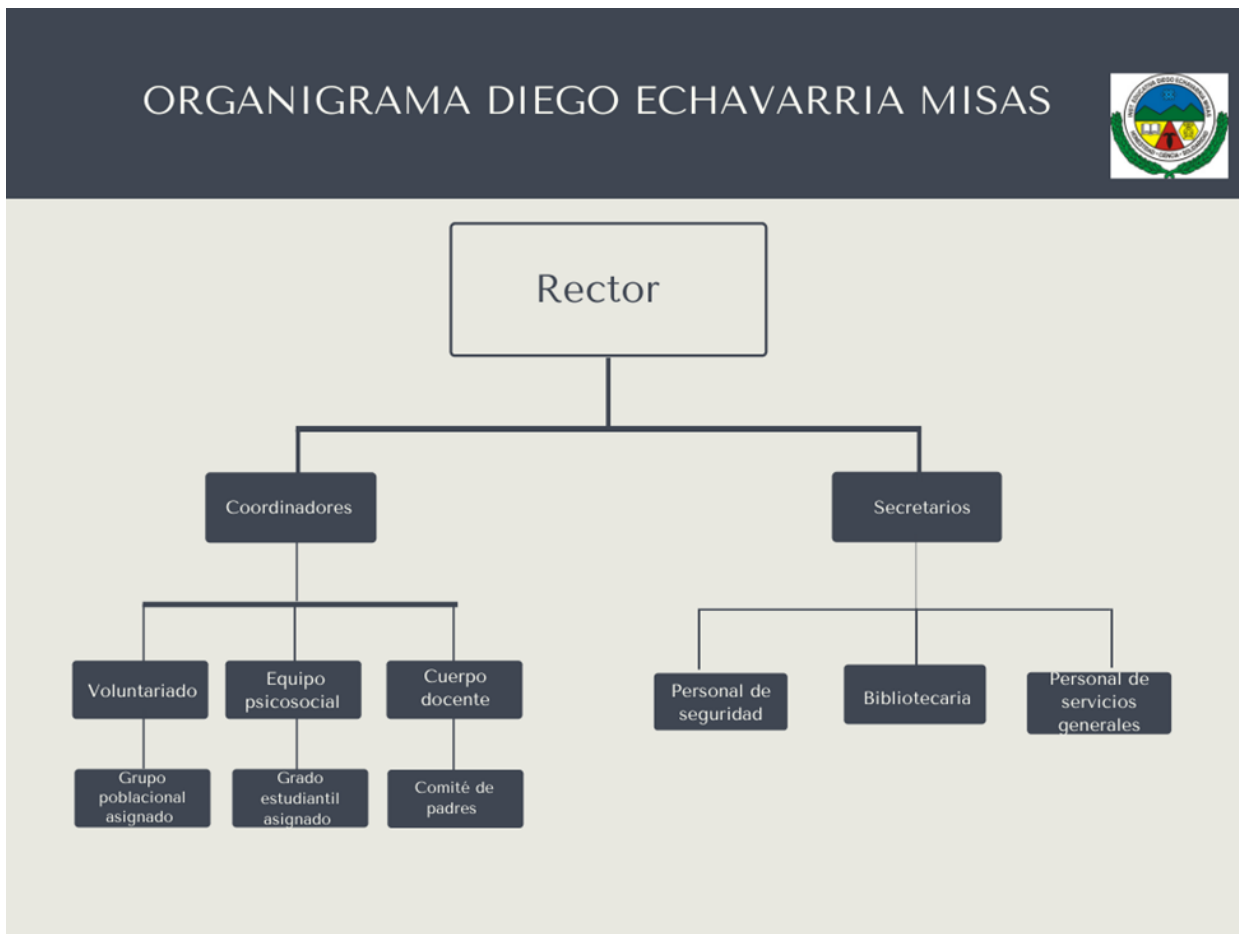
ORGANIGRAMA DIEGO ECHAVARRIA MISAS

Rector

Coordinadores

Secretarios

Voluntariado

Equipo psicosocial

Cuerpo docente

Personal de seguridad

Bibliotecaria

Personal de servicios generales

Grupo poblacional asignado

Grado estudiantil asignado

Comité de padres